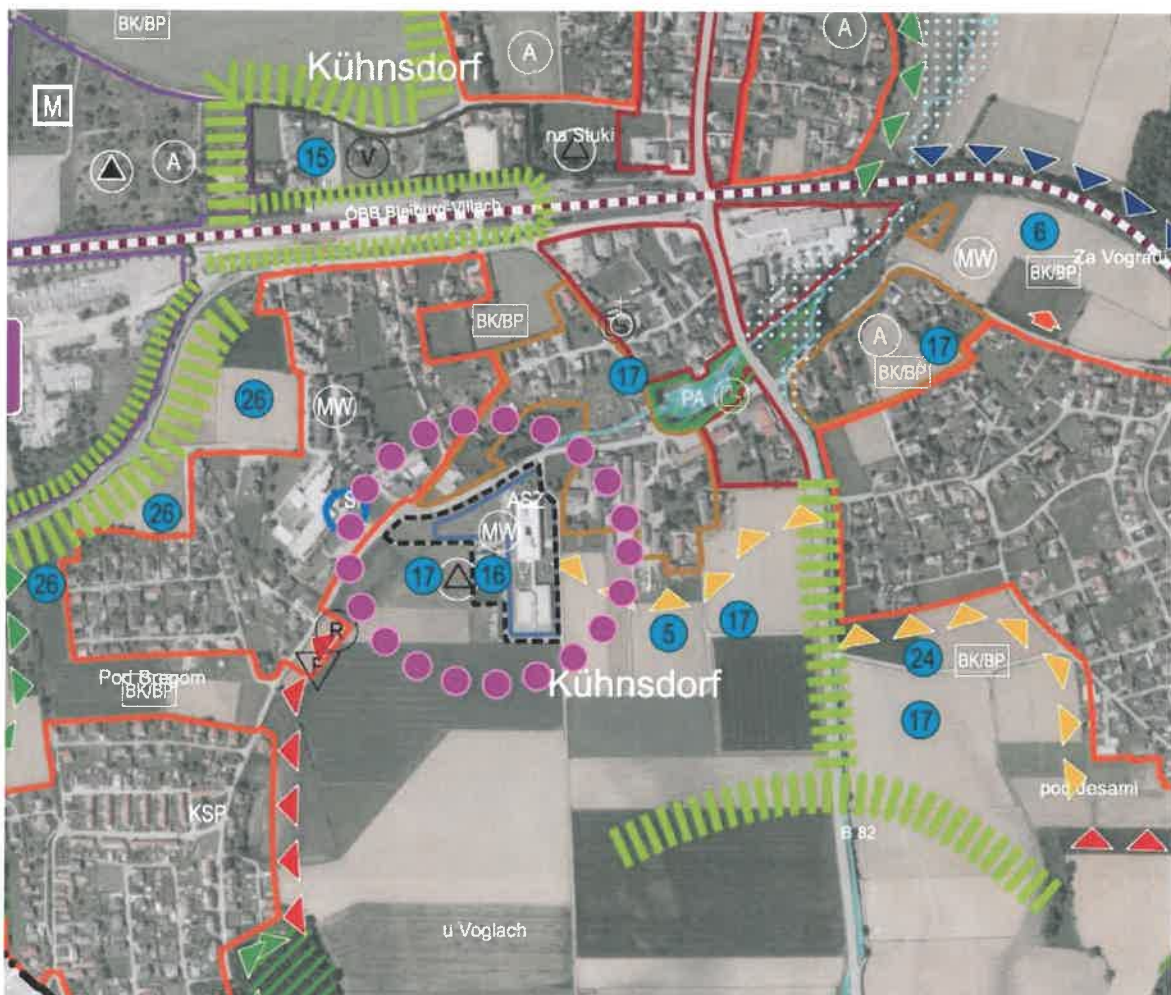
BK/BP

Kühnsdorf

A

A

M

A

15

V

na Stuki

ÖBB Bleiburg-Villach

6

MW

BK/BP

Za Vograd

BK/BP

17

A

17

BK/BP

26

MW

PA

26

S

ASZ

MW

26

17

16

5

17

R

24

BK/BP

Pod Bregom

BK/BP

Kühnsdorf

17

KSP

pod Jesami

B 82

u Voglach